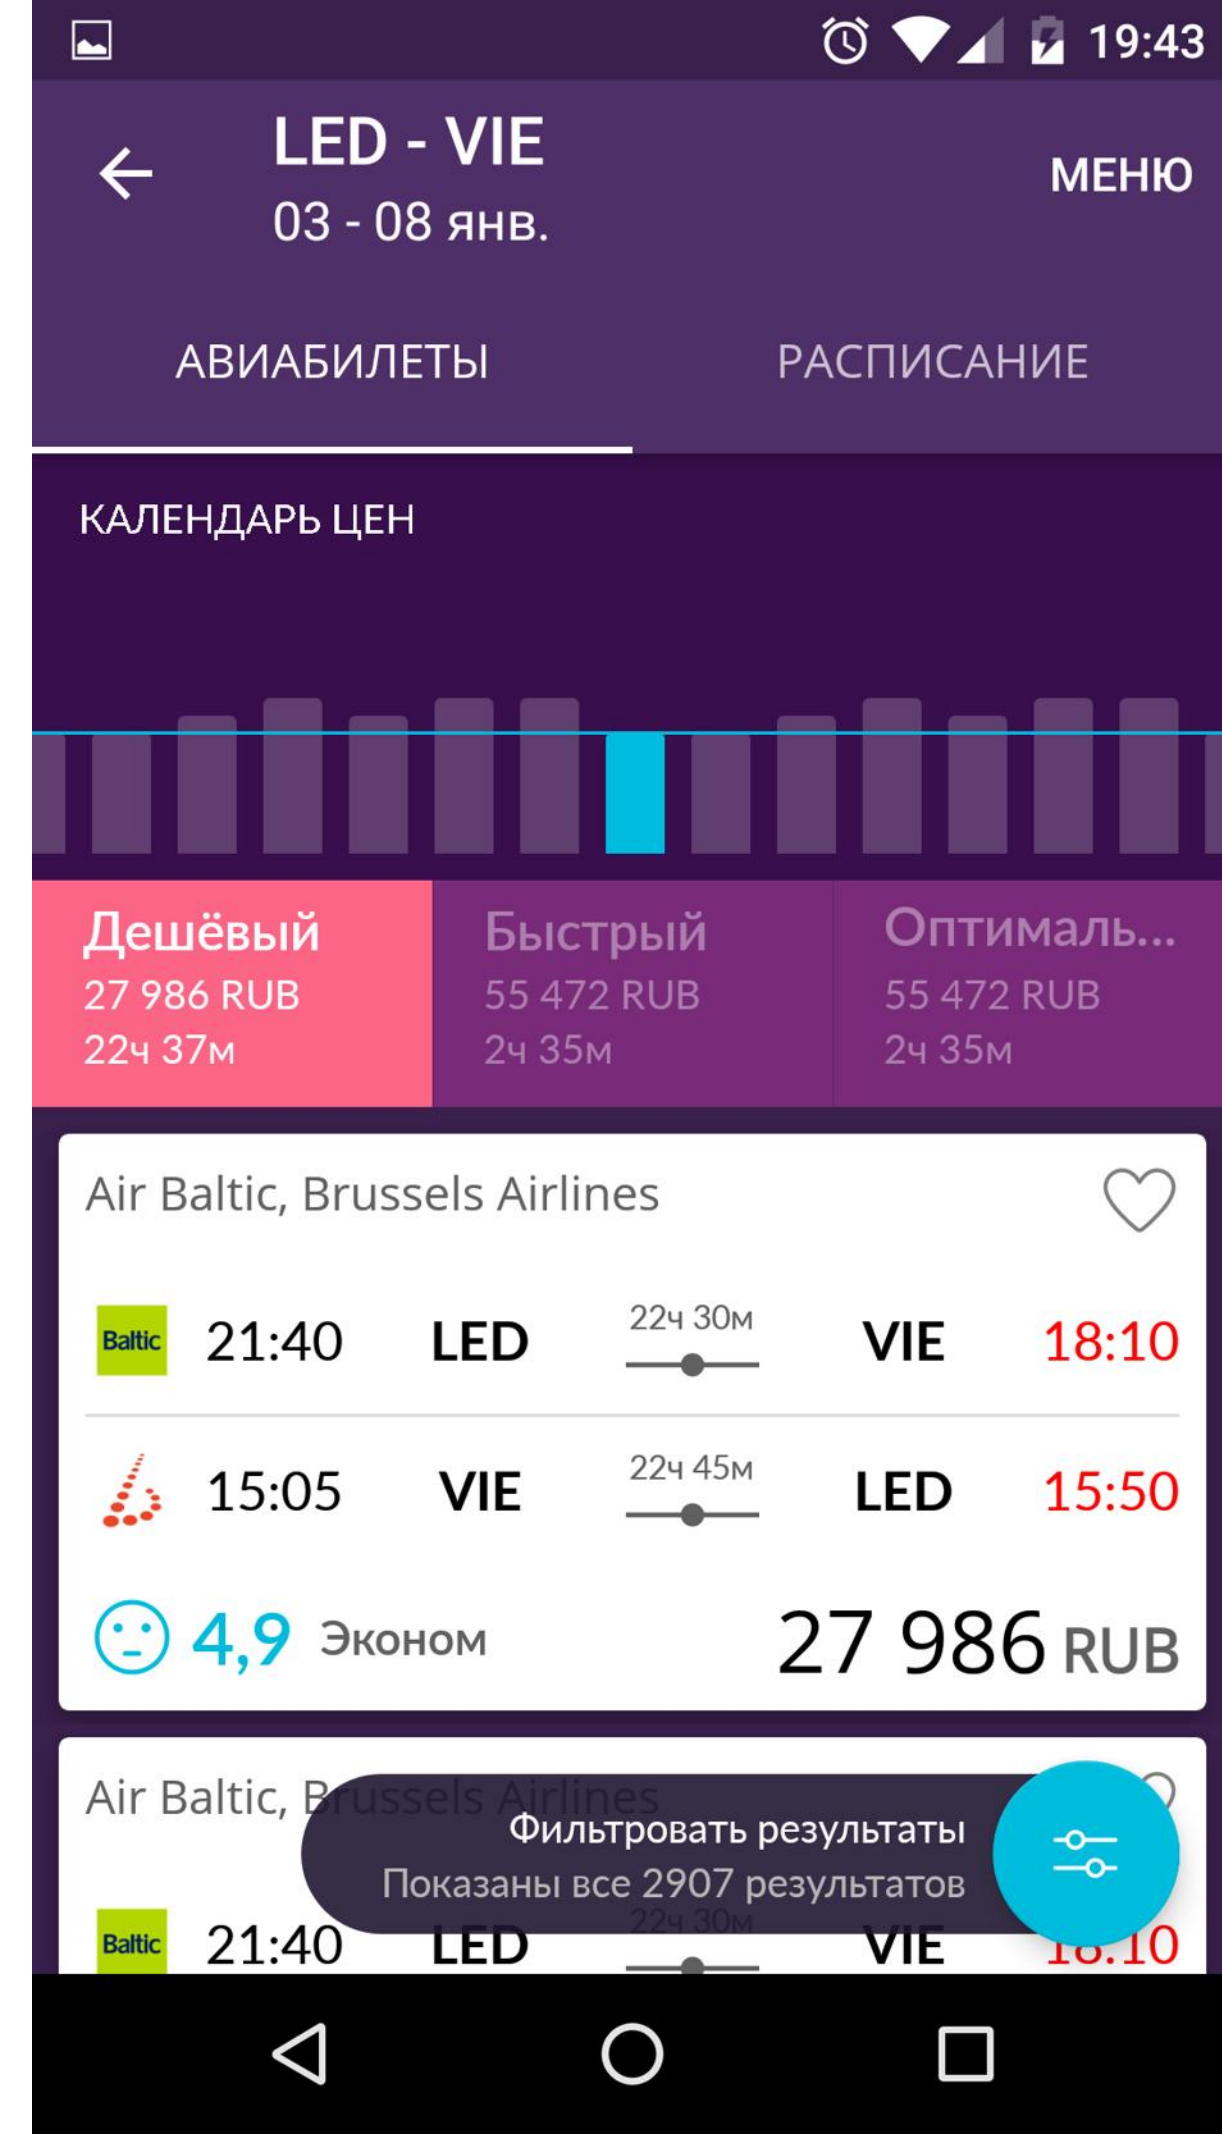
19:43

LED - VIE
03 - 08 янв.

МЕНЮ

АВИАБИЛЕТЫ

РАСПИСАНИЕ

КАЛЕНДАРЬ ЦЕН

Дешёвый
27 986 RUB
22ч 37м

Быстрый
55 472 RUB
2ч 35м

Оптималь...
55 472 RUB
2ч 35м

Air Baltic, Brussels Airlines

Baltic 21:40 LED 22ч 30м VIE 18:10

15:05 VIE 22ч 45м LED 15:50

4,9 Эконом 27 986 RUB

Air Baltic, Brussels Airlines

Фильтровать результаты
Показаны все 2907 результатов

Baltic 21:40 LED 22ч 30м VIE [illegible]